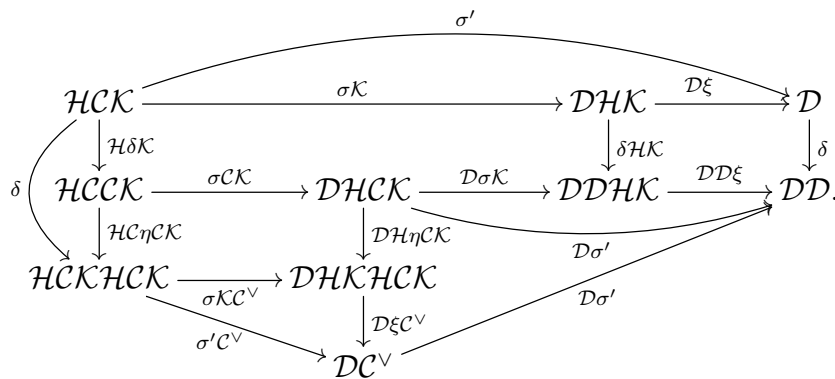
$\sigma'$

$\mathcal{HCK}$ $\sigma\mathcal{K}$ $\mathcal{DHK}$ $\mathcal{D}\xi$ $\mathcal{D}$

$\mathcal{H}\delta\mathcal{K}$ $\delta\mathcal{HK}$ $\delta$

$\delta$ $\mathcal{HCCK}$ $\sigma\mathcal{CK}$ $\mathcal{DHCK}$ $\mathcal{D}\sigma\mathcal{K}$ $\mathcal{DDHK}$ $\mathcal{DD}\xi$ $\mathcal{DD}.$

$\mathcal{HC}\eta\mathcal{CK}$ $\mathcal{DH}\eta\mathcal{CK}$ $\mathcal{D}\sigma'$

$\mathcal{HCKHCK}$ $\mathcal{DHKHCK}$

$\sigma\mathcal{KC}^\vee$ $\mathcal{D}\sigma'$

$\sigma'\mathcal{C}^\vee$ $\mathcal{D}\xi\mathcal{C}^\vee$

$\mathcal{DC}^\vee$